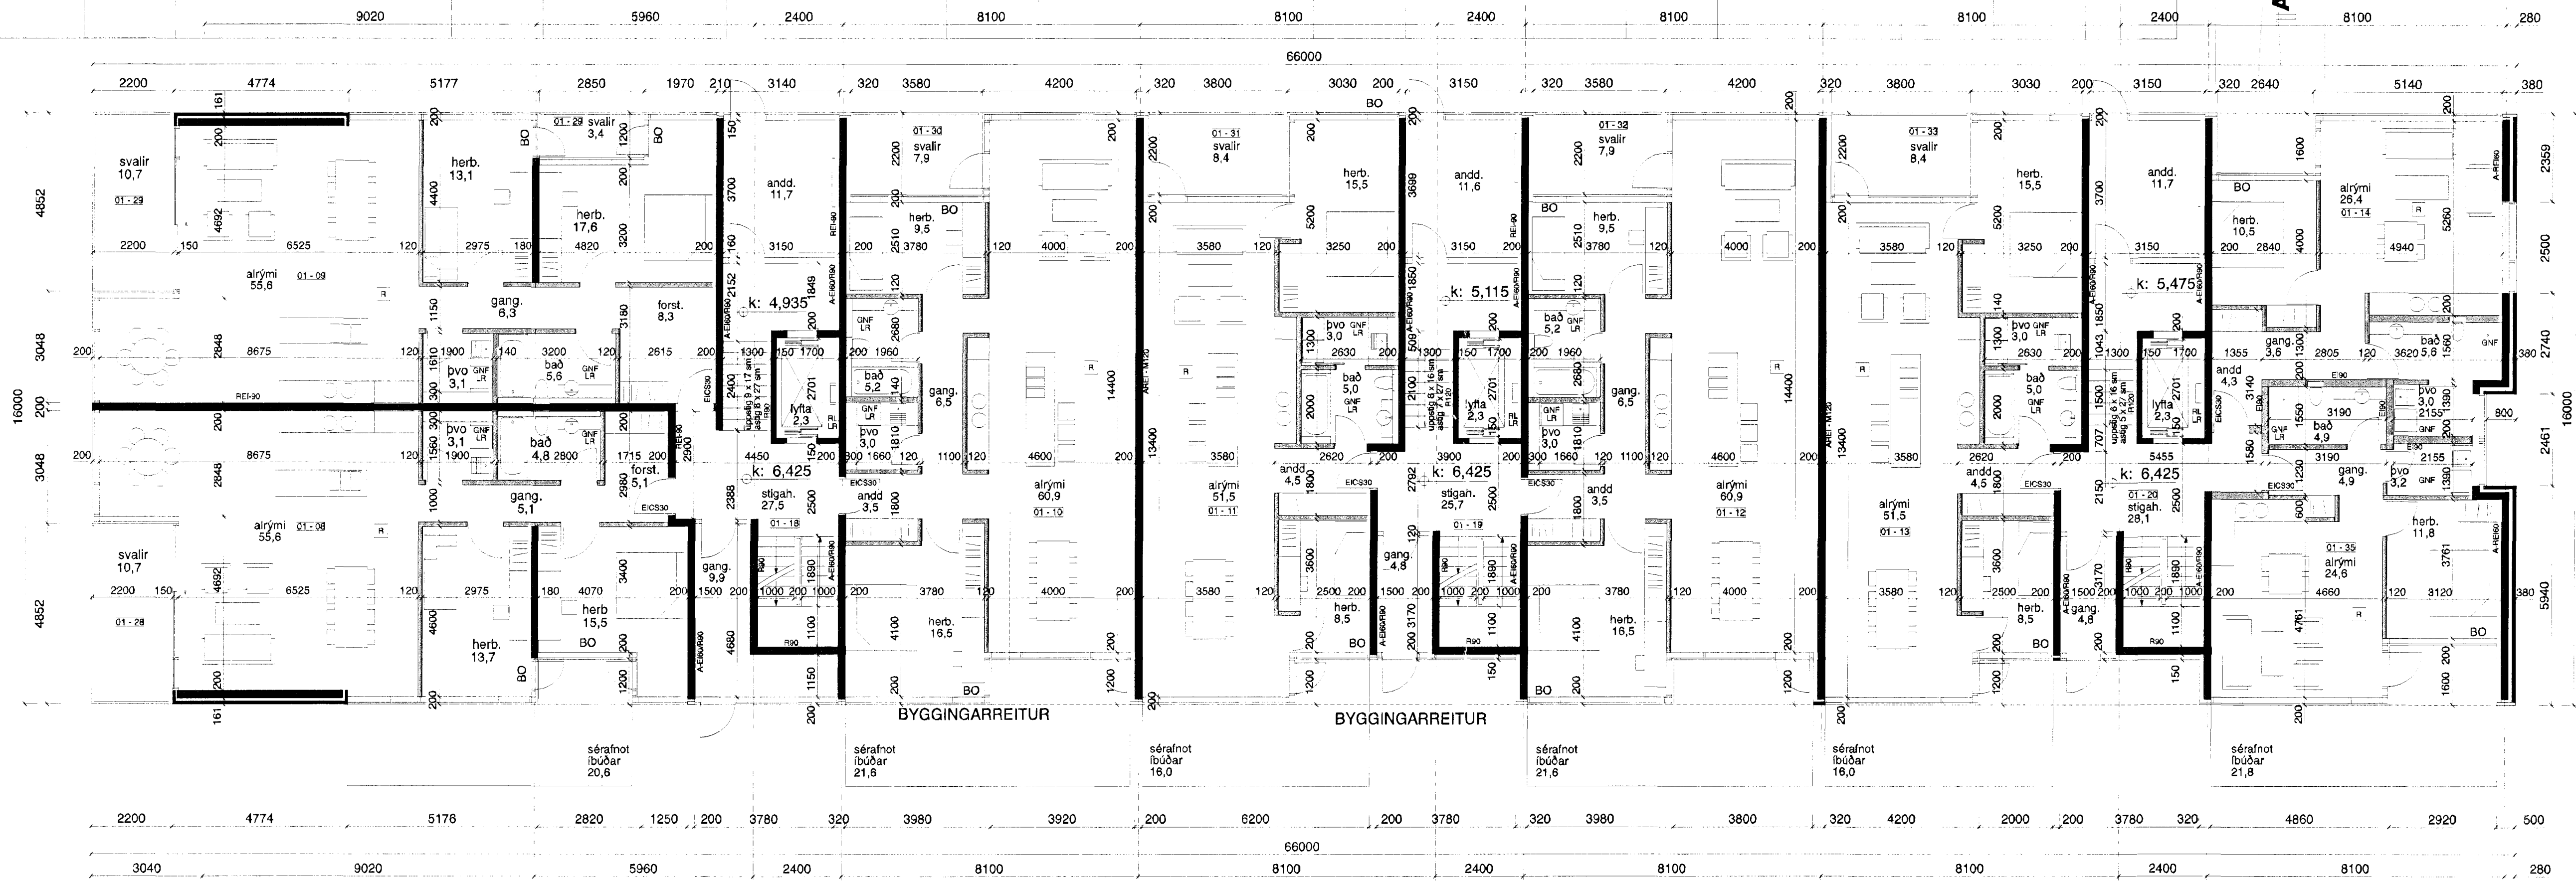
9020 5960 2400 8100 8100 2400 8100 8100 2400 8100 280

66000

2200 4774 5177 2850 1970 210 3140 320 3580 4200 320 3800 3030 200 3150 320 3580 4200 320 3800 3030 200 3150 320 2640 5140 380

svalir
10,7
01 - 29

herb.
13,1

01 - 29 svalir
3,4

BO

herb.
17,6

andd.
11,7

01 - 30
svalir
7,9

herb.
9,5

BO

01 - 31
svalir
8,4

herb.
15,5

andd.
11,6

01 - 32
svalir
7,9

BO

herb.
9,5

01 - 33
svalir
8,4

herb.
15,5

andd.
11,7

BO

herb.
10,5

alrými
26,4
01 - 14

alrými
55,6
01 - 09

gang.
6,3

forst.
8,3

k: 4,935

k: 5,115

k: 5,475

þvo
3,1

bað
5,6

bað
5,2

gang.
6,5

þvo
3,0

bað
5,0

lyfta
2,3

bað
5,2

gang.
6,5

þvo
3,0

bað
5,0

lyfta
2,3

andd
4,3

gang.
3,6

bað
5,6

þvo
3,1

bað
4,8

forst.
5,1

lyfta
2,3

þvo
3,0

þvo
3,0

bað
4,9

k: 6,425

k: 6,425

k: 6,425

gang.
5,1

stigah.
27,5
01 - 18

andd
3,5

alrými
60,9
01 - 10

alrými
51,5
01 - 11

andd
4,5

stigah.
25,7
01 - 19

andd
3,5

alrými
60,9
01 - 12

alrými
51,5
01 - 13

andd
4,5

01 - 20
stigah.
28,1

gang.
4,9

þvo
3,2

herb.
11,8

alrými
55,6
01 - 08

svalir
10,7
01 - 28

gang.
9,9

herb
15,5

herb.
13,7

BO

herb.
16,5

gang.
4,8

herb.
8,5

BO

herb.
16,5

BO

herb.
8,5

gang.
4,8

BO

01 - 35
alrými
24,6

BO

BYGGINGARREITUR

BYGGINGARREITUR

sérafnot
íbúðar
20,6

sérafnot
íbúðar
21,6

sérafnot
íbúðar
16,0

sérafnot
íbúðar
21,6

sérafnot
íbúðar
16,0

sérafnot
íbúðar
21,8

2200 4774 5176 2820 1250 200 3780 320 3980 3920 200 6200 200 3780 320 3980 3800 320 4200 2000 200 3780 320 4860 2920 500

66000

3040 9020 5960 2400 8100 8100 2400 8100 8100 2400 8100 280

4852 3048 200 3048 4852 16000

2359 2500 2740 2461 5940 16000